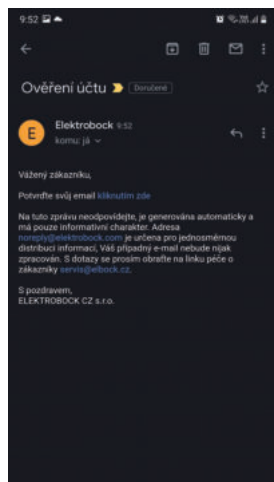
9:52

Ověření účtu Doručené

E Elektrobock 9:52
komu: já

Vážený zákazníku,

Potvrďte svůj email kliknutím zde

Na tuto zprávu neodpovídejte, je generována automaticky a má pouze informativní charakter. Adresa noreply@elektrobock.com je určena pro jednosměrnou distribuci informací, Váš případný e-mail nebude nijak zpracován. S dotazy se prosím obraťte na linku péče o zákazníky servis@elbock.cz.

S pozdravem,
ELEKTROBOCK CZ s.r.o.